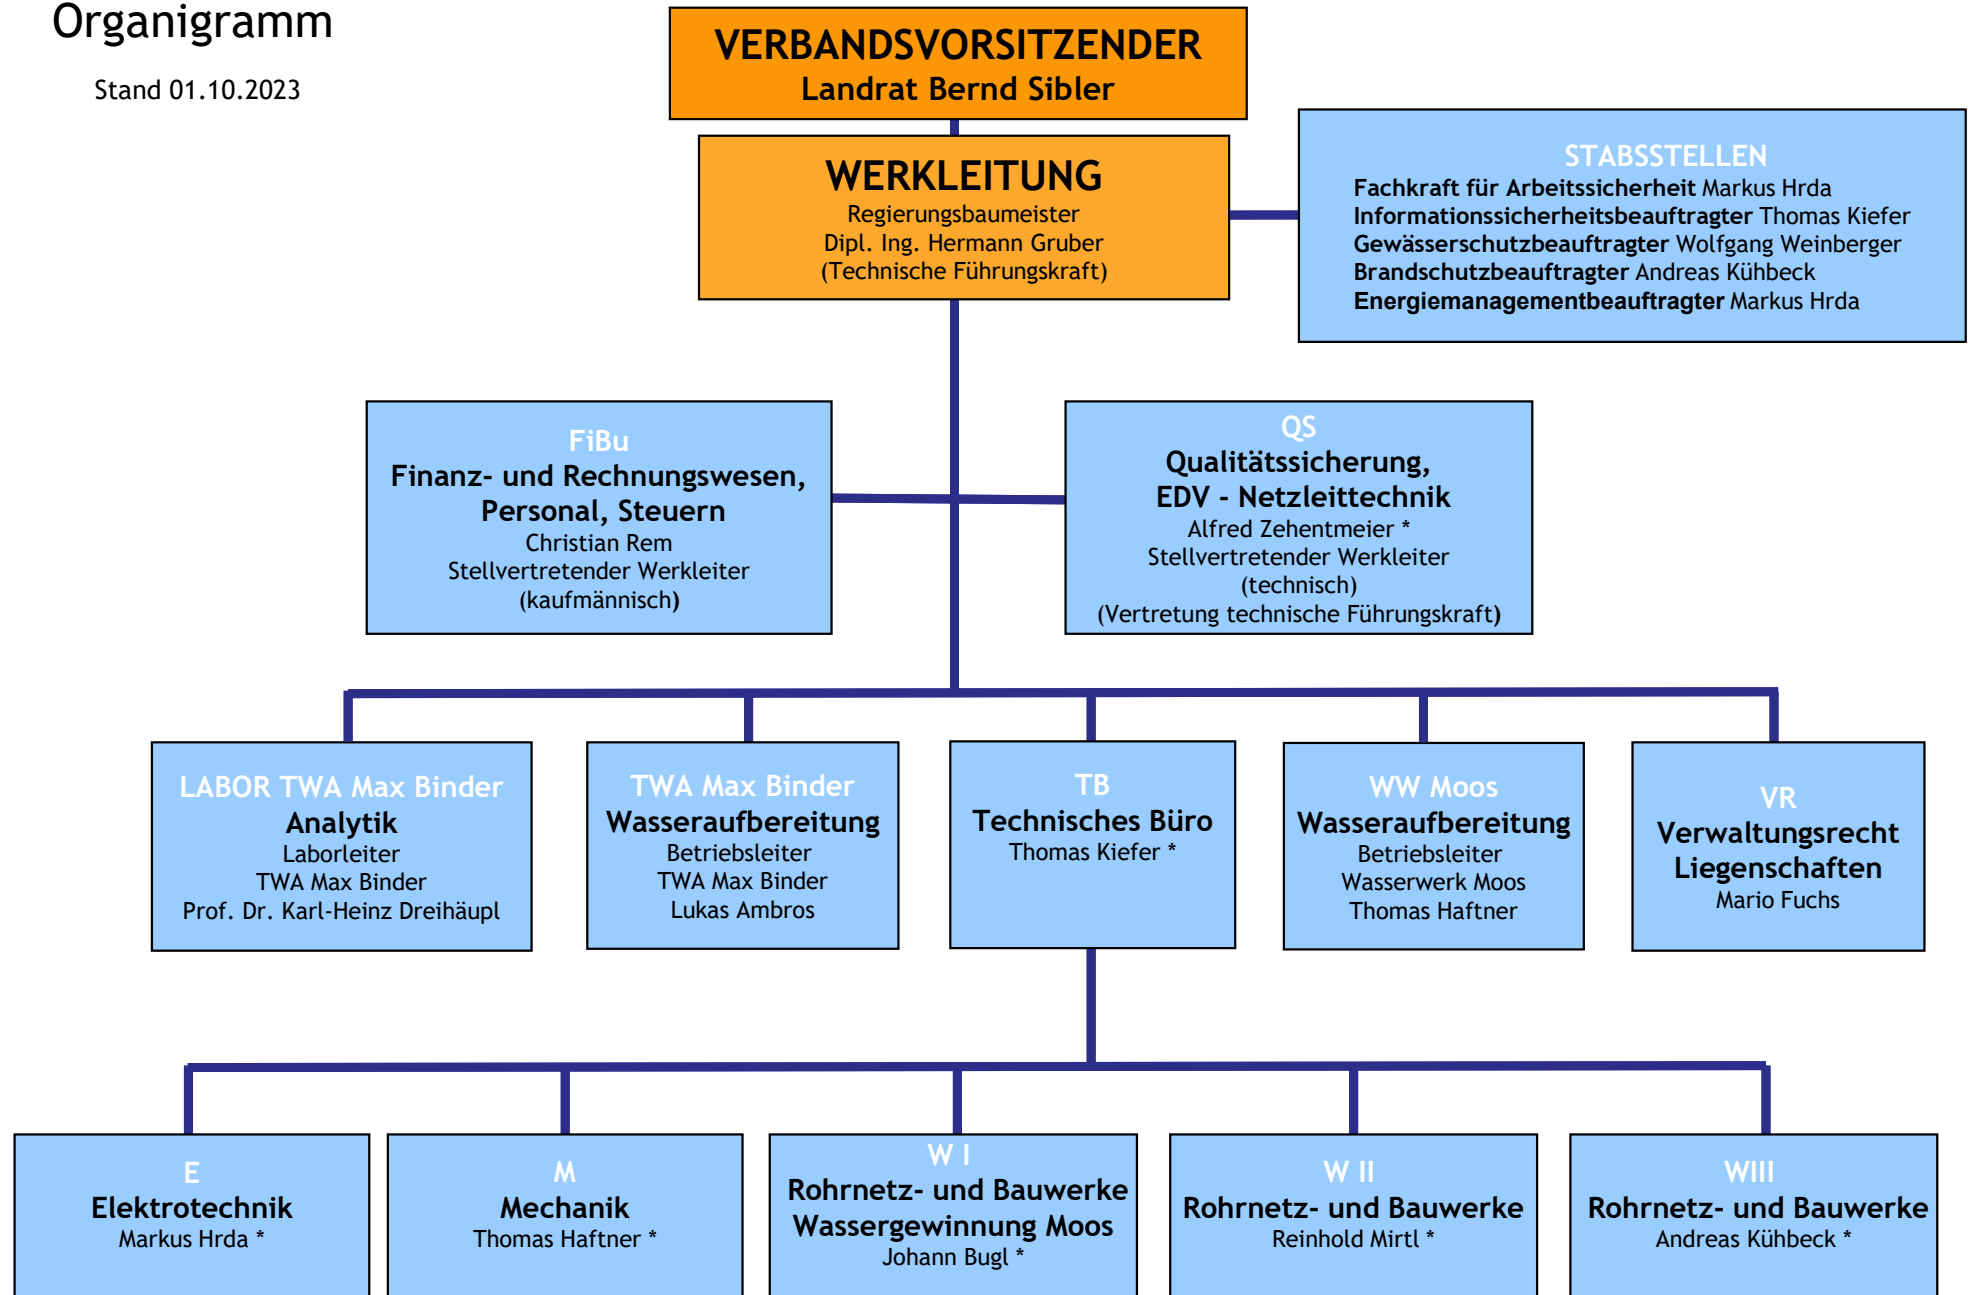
Organigramm

Stand 01.10.2023

VERBANDSVORSITZENDER
Landrat Bernd Sibler

WERKLEITUNG
Regierungsbaumeister
Dipl. Ing. Hermann Gruber
(Technische Führungskraft)

STABSSTELLEN
Fachkraft für Arbeitssicherheit Markus Hrda
Informationssicherheitsbeauftragter Thomas Kiefer
Gewässerschutzbeauftragter Wolfgang Weinberger
Brandschutzbeauftragter Andreas Kühbeck
Energiemanagementbeauftragter Markus Hrda

FiBu
Finanz- und Rechnungswesen, Personal, Steuern
Christian Rem
Stellvertretender Werkleiter
(kaufmännisch)

QS
Qualitätssicherung, EDV - Netzleittechnik
Alfred Zehentmeier *
Stellvertretender Werkleiter
(technisch)
(Vertretung technische Führungskraft)

LABOR TWA Max Binder
Analytik
Laborleiter
TWA Max Binder
Prof. Dr. Karl-Heinz Dreihäupl

TWA Max Binder
Wasseraufbereitung
Betriebsleiter
TWA Max Binder
Lukas Ambros

TB
Technisches Büro
Thomas Kiefer *

WW Moos
Wasseraufbereitung
Betriebsleiter
Wasserwerk Moos
Thomas Haftner

VR
Verwaltungsrecht
Liegenschaften
Mario Fuchs

E
Elektrotechnik
Markus Hrda *

M
Mechanik
Thomas Haftner *

W I
Rohrnetz- und Bauwerke
Wassergewinnung Moos
Johann Bugl *

W II
Rohrnetz- und Bauwerke
Reinhold Mirtl *

WIII
Rohrnetz- und Bauwerke
Andreas Kühbeck *